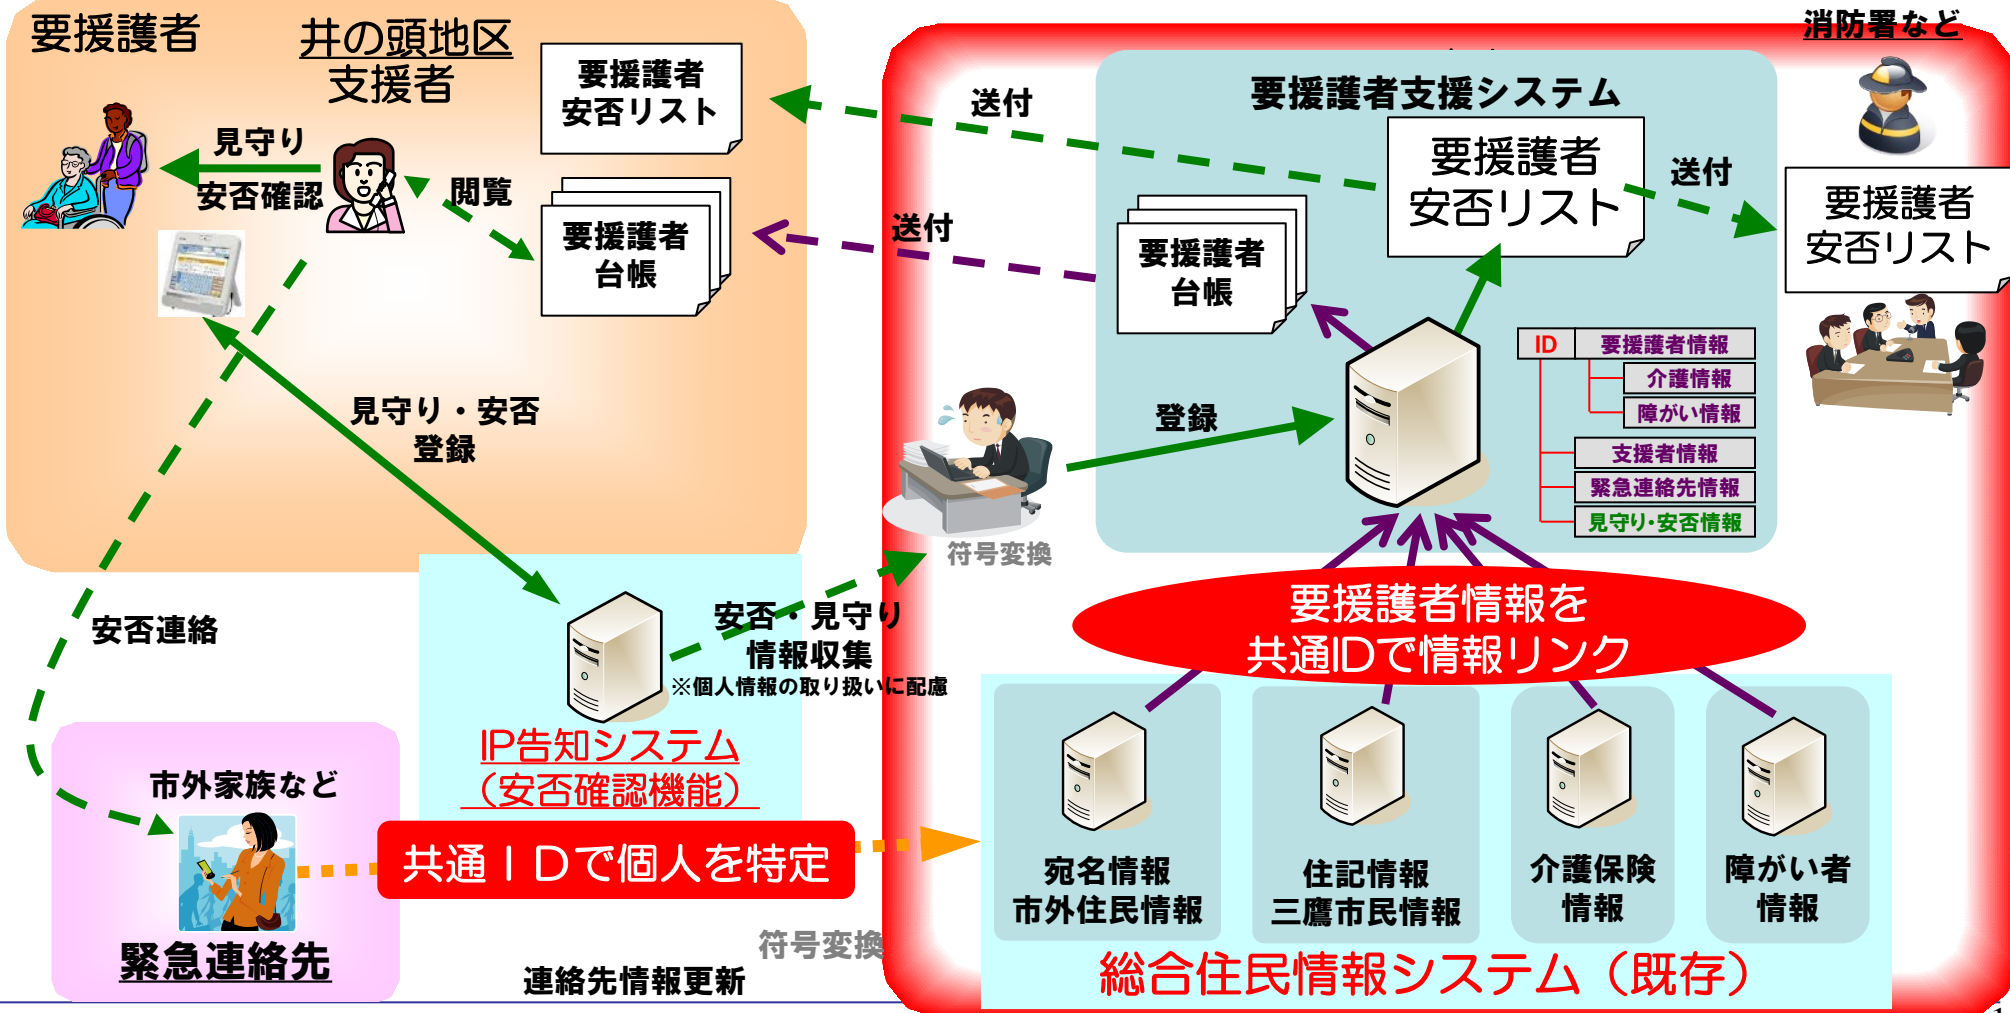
要援護者

井の頭地区
支援者

要援護者
安否リスト

見守り

安否確認

閲覧

要援護者
台帳

見守り・安否
登録

安否連絡

消防署など

送付

要援護者支援システム

要援護者
安否リスト

送付

要援護者
安否リスト

送付

要援護者
台帳

登録

| ID | 要援護者情報 |
|---|---|
| | 介護情報 |
| | 障がい情報 |
| | 支援者情報 |
| | 緊急連絡先情報 |
| | 見守り・安否情報 |

符号変換

安否・見守り
情報収集
※個人情報の取り扱いに配慮

IP告知システム
（安否確認機能）

要援護者情報を
共通IDで情報リンク

市外家族など

緊急連絡先

共通ＩＤで個人を特定

符号変換

連絡先情報更新

宛名情報
市外住民情報

住記情報
三鷹市民情報

介護保険
情報

障がい者
情報

総合住民情報システム（既存）